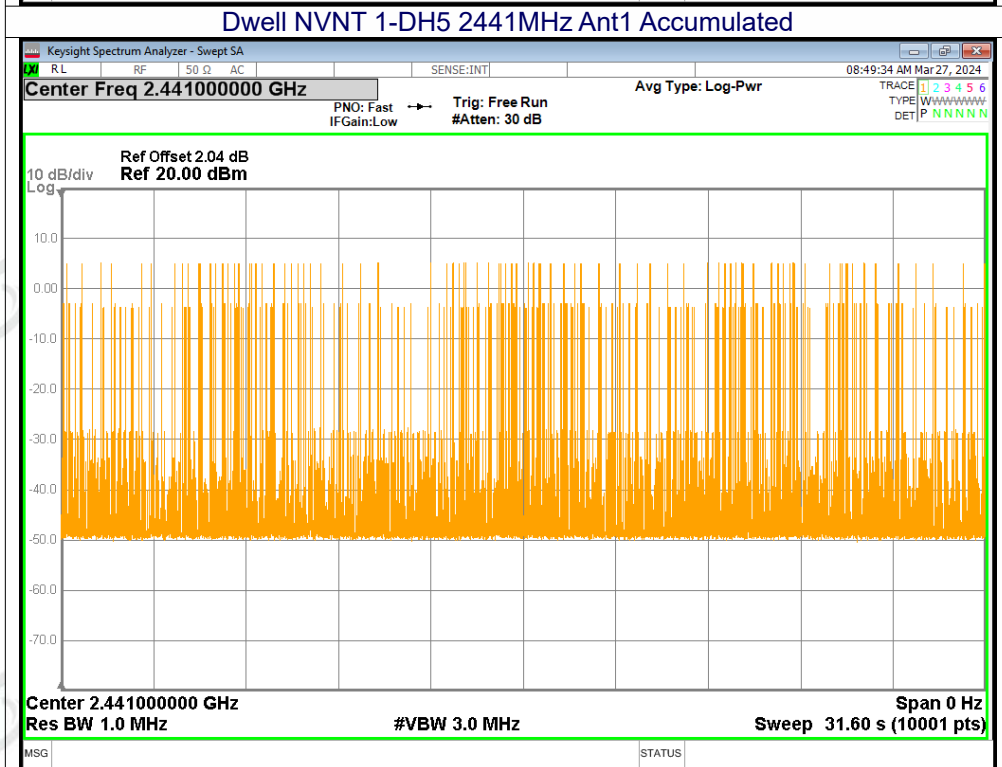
Dwell NVNT 1-DH5 2441MHz Ant1 Accumulated

Keysight Spectrum Analyzer - Swept SA

LXI RL RF 50 Ω AC SENSE:INT 08:49:34 AM Mar 27, 2024

Center Freq 2.441000000 GHz

PNO: Fast IFGain:Low

Trig: Free Run #Atten: 30 dB

Avg Type: Log-Pwr

TRACE 1 2 3 4 5 6
TYPE WWWWWW
DET P N N N N N

Ref Offset 2.04 dB
10 dB/div Ref 20.00 dBm
Log

10.0
0.00
-10.0
-20.0
-30.0
-40.0
-50.0
-60.0
-70.0

Center 2.441000000 GHz
Span 0 Hz
Res BW 1.0 MHz
#VBW 3.0 MHz
Sweep 31.60 s (10001 pts)

MSG
STATUS